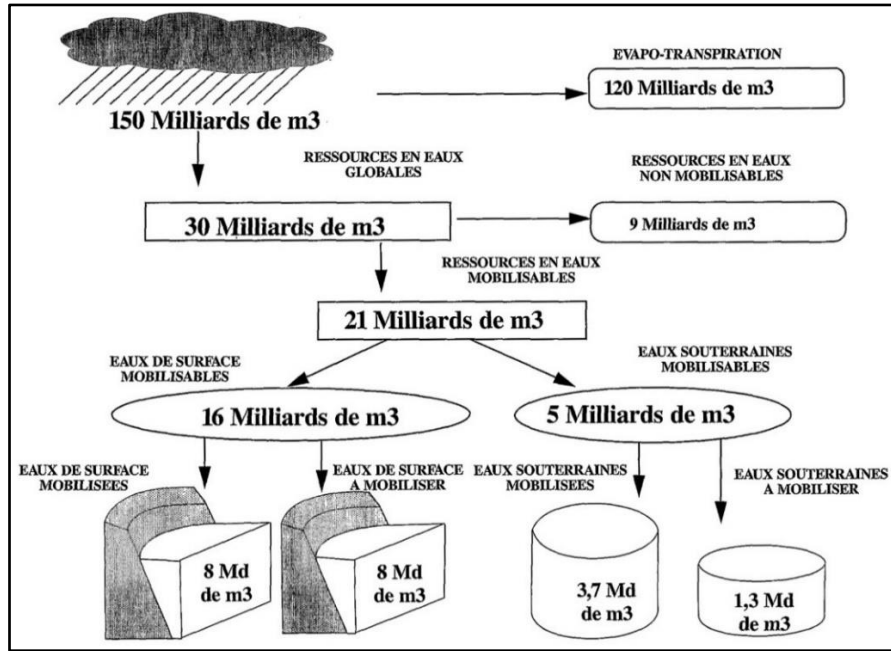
EVAPO-TRANSPIRATION

120 Milliards de m3

150 Milliards de m3

RESSOURCES EN EAUX GLOBALES

RESSOURCES EN EAUX NON MOBILISABLES

30 Milliards de m3

9 Milliards de m3

RESSOURCES EN EAUX MOBILISABLES

21 Milliards de m3

EAUX DE SURFACE MOBILISABLES

EAUX SOUTERRAINES MOBILISABLES

16 Milliards de m3

5 Milliards de m3

EAUX DE SURFACE MOBILISEES

EAUX DE SURFACE A MOBILISER

EAUX SOUTERRAINES MOBILISEES

EAUX SOUTERRAINES A MOBILISER

8 Md de m3

8 Md de m3

3,7 Md de m3

1,3 Md de m3